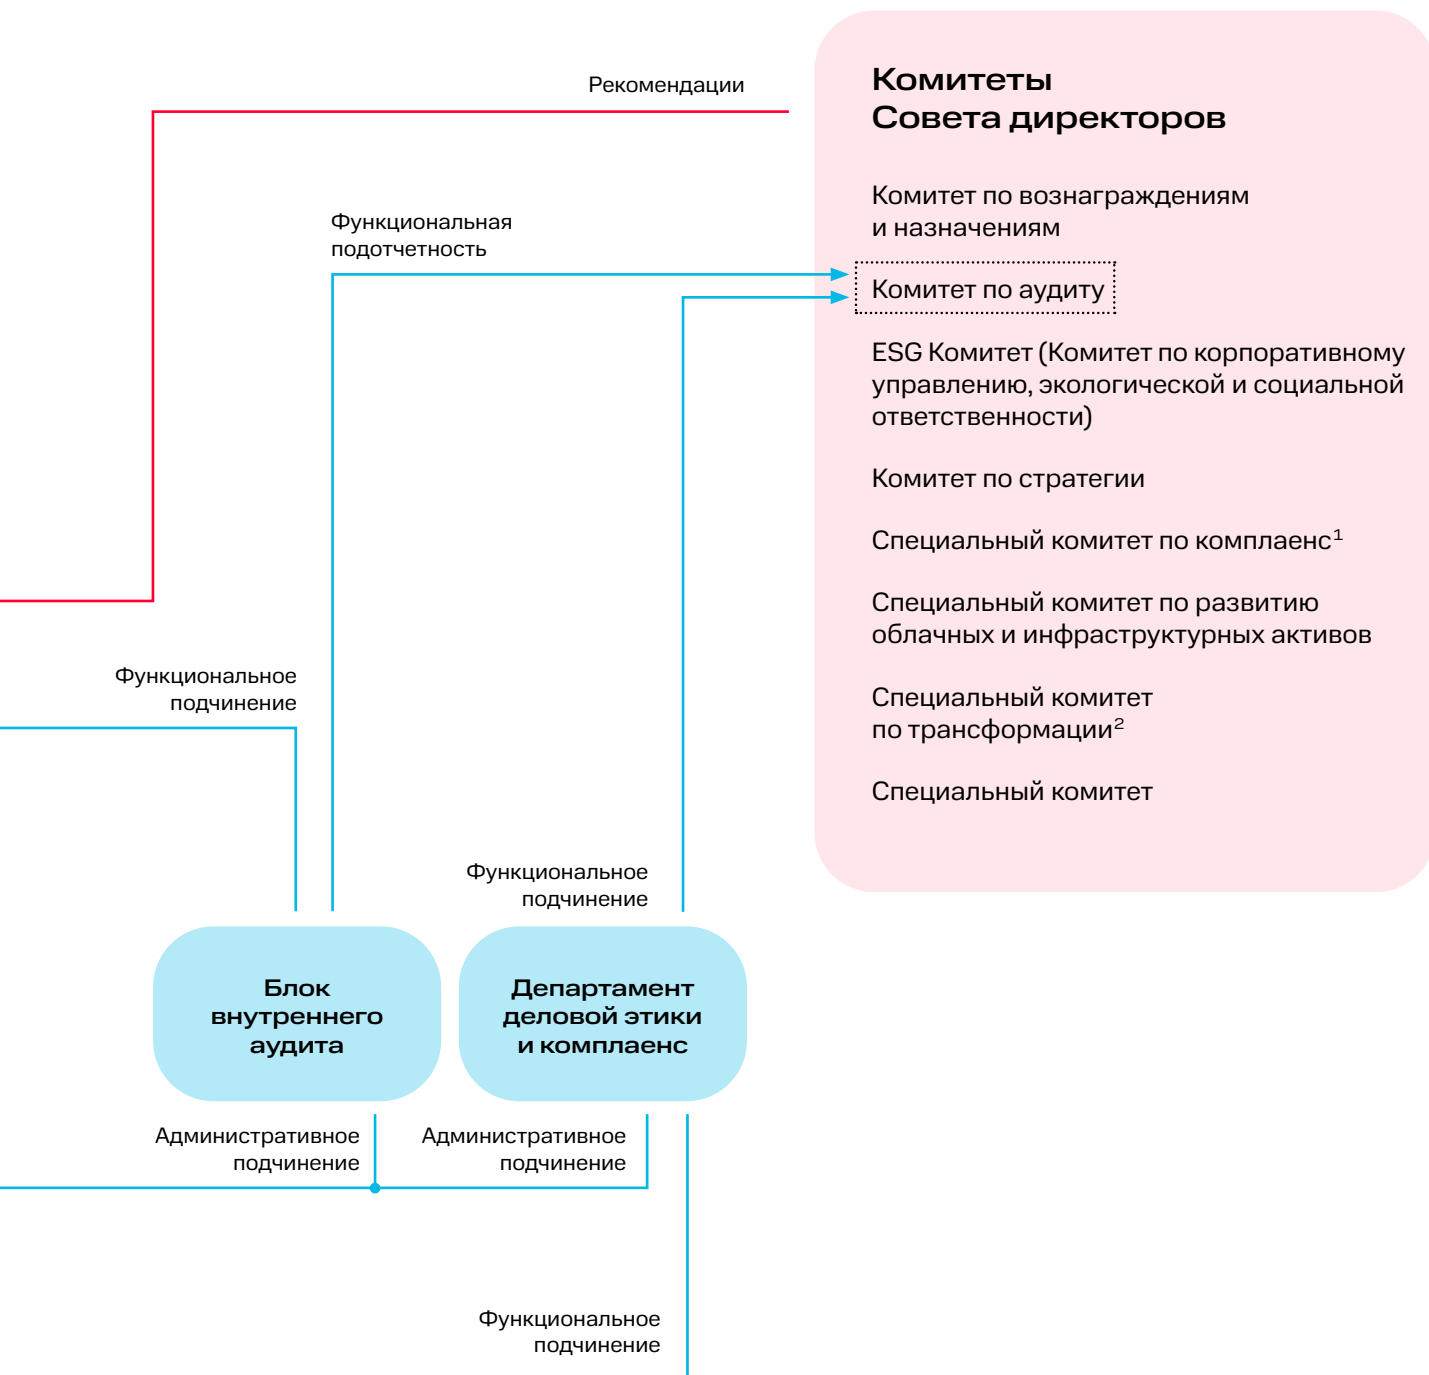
Рекомендации

Комитеты
Совета директоров

Комитет по вознаграждениям и назначениям

Функциональная подотчетность

Комитет по аудиту

ESG Комитет (Комитет по корпоративному управлению, экологической и социальной ответственности)

Комитет по стратегии

Специальный комитет по комплаенс$^1$

Специальный комитет по развитию облачных и инфраструктурных активов

Специальный комитет по трансформации$^2$

Специальный комитет

Функциональное подчинение

Функциональное подчинение

Блок внутреннего аудита

Департамент деловой этики и комплаенс

Административное подчинение

Административное подчинение

Функциональное подчинение